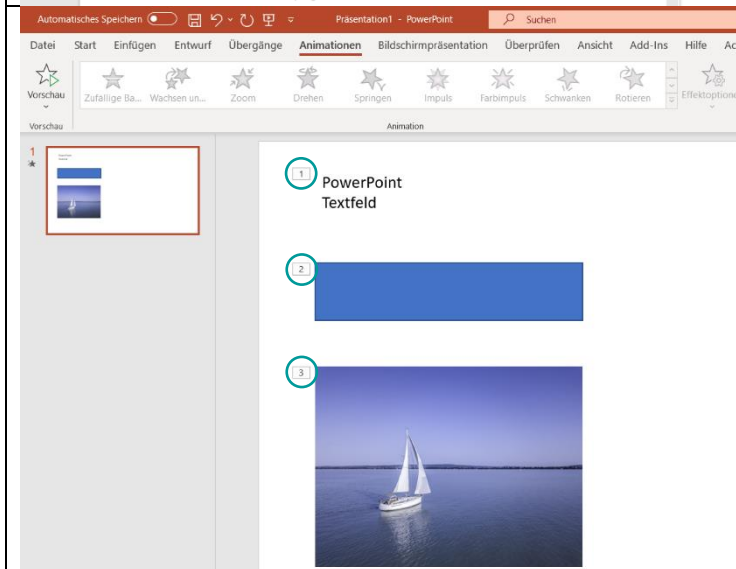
Automatisches Speichern Präsentation1 - PowerPoint Suchen

Datei Start Einfügen Entwurf Übergänge Animationen Bildschirmpräsentation Überprüfen Ansicht Add-Ins Hilfe Ac

Vorschau Zufällige Ba... Wachsen un... Zoom Drehen Springen Impuls Farbimpuls Schwanken Rotieren Effektoptione

Vorschau Animation

1

1

PowerPoint Textfeld

2

3